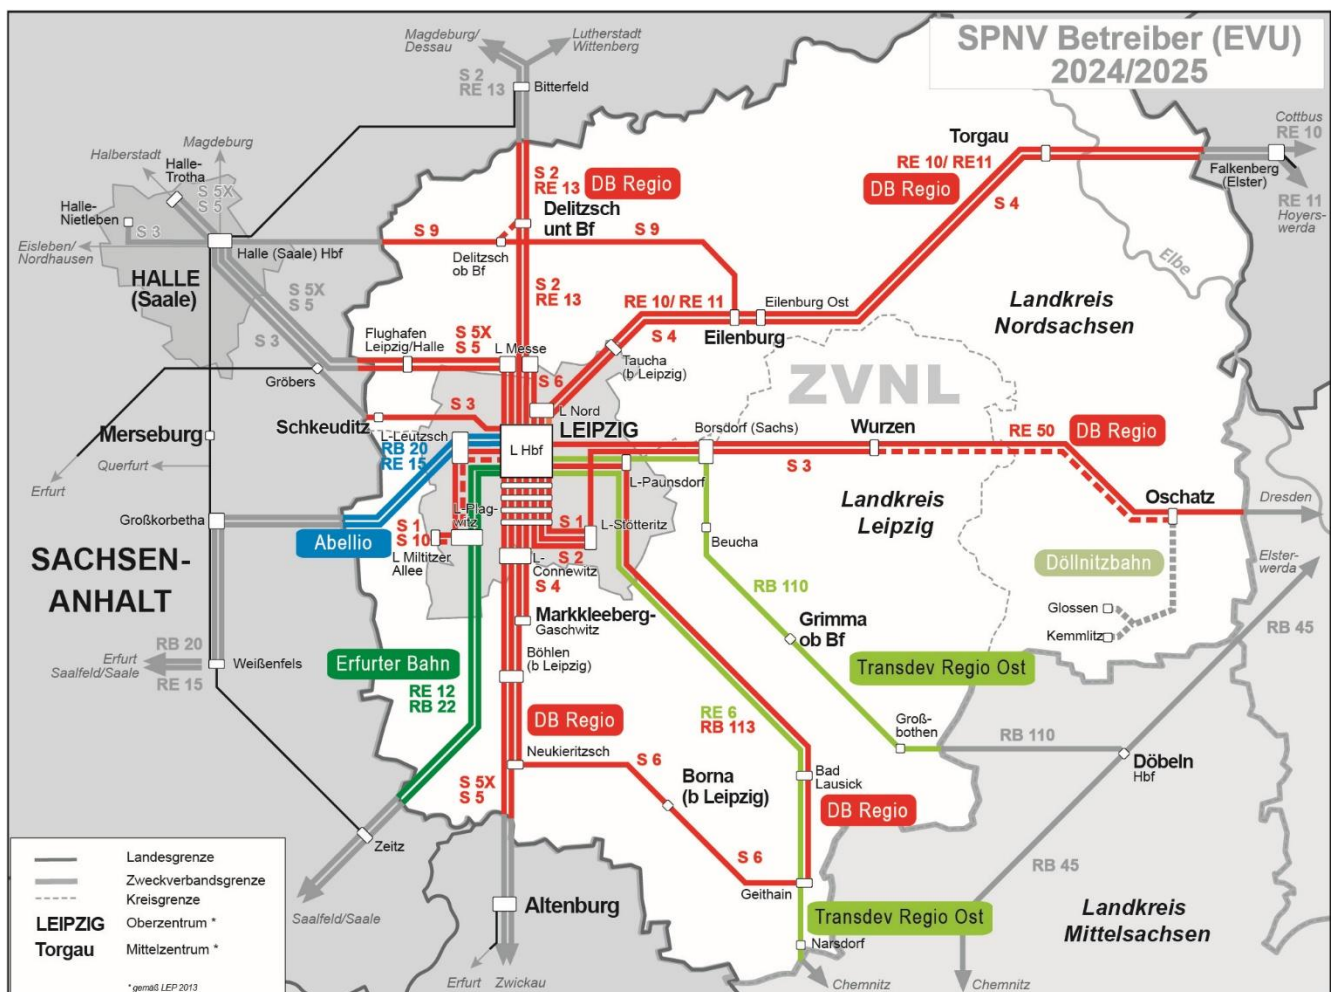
SPNV Betreiber (EVU) 2024/2025

Magdeburg/ Dessau
Lutherstadt Wittenberg
S 2
RE 13
Bitterfeld
Torgau
Cottbus
RE 10
Halberstadt
Magdeburg
Halle-Trotha
S 5X
S 5
S 2
RE 13
DB Regio
RE 10/ RE11
DB Regio
Falkenberg (Elster)
RE 11
Hoyerswerda
Halle-Nietleben
S 3
Delitzsch unt Bf
S 9
S 9
S 4
Elbe
Eisleben/ Nordhausen
Halle (Saale) Hbf
Delitzsch ob Bf
HALLE (Saale)
S 5X
S 5
S 2
RE 13
RE 10/ RE 11
Eilenburg Ost
Landkreis Nordsachsen
S 3
Flughafen Leipzig/Halle
S 5X
S 5
L Messe
S 4
Eilenburg
Taucha (b Leipzig)
Gröbers
S 6
ZVNL
S 3
L Nord
Merseburg
Schkeuditz
L-Leutzsch
LEIPZIG
L Hbf
Borsdorf (Sachs)
Wurzen
RE 50
DB Regio
RB 20
RE 15
Querfurt
S 3
Erfurt
L-Paunsdorf
Landkreis Leipzig
Oschatz
Dresden
Großkorbetha
L-Plagwitz
S 1
L-Stötteritz
S 1
S 10
Abellio
Beucha
SACHSEN-ANHALT
L Miltitzer Allee
L-Connewitz
S 2
S 4
Döllnitzbahn
Elsterwerda
RB 110
Markkleeberg-Gaschwitz
Grimma ob Bf
Glossen
Kemmlitz
RB 45
RB 20
Erfurt
Saalfeld/Saale
RE 15
Weißenfels
Erfurter Bahn
Böhlen (b Leipzig)
Transdev Regio Ost
RE 12
RB 22
RE 6
RB 113
Großbothen
DB Regio
RB 110
Neukieritzsch
S 6
Borna (b Leipzig)
Bad Lausick
Döbeln Hbf
S 5X
S 5
DB Regio
S 6
RB 45
Zeitz
Geithain
Landkreis Mittelsachsen
Altenburg
Transdev Regio Ost
Saalfeld/Saale
Narsdorf
Erfurt
Zwickau
Chemnitz
Chemnitz

Landesgrenze
Zweckverbandsgrenze
Kreisgrenze
LEIPZIG Oberzentrum *
Torgau Mittelzentrum *
* gemäß LEP 2013